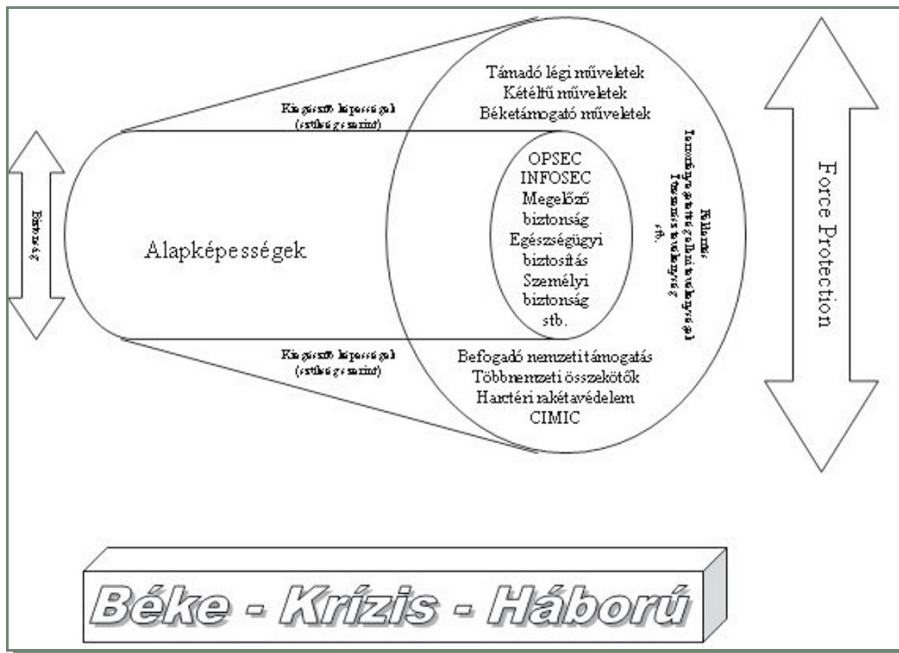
Támadó légi műveletek
Kétéltű műveletek
Béketámogató műveletek

Kiegészítő képességek (szükség szerint)

Biztonság

OPSEC
INFOSEC
Megelőző biztonság
Egészségügyi biztosítás
Személyi biztonság
stb.

Alapképességek

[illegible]

Force Protection

Kiegészítő képességek (szükség szerint)

Befogadó nemzeti támogatás
Többnemzeti összekötők
Harctéri rakétavédelem
CIMIC

Béke - Krízis - Háború